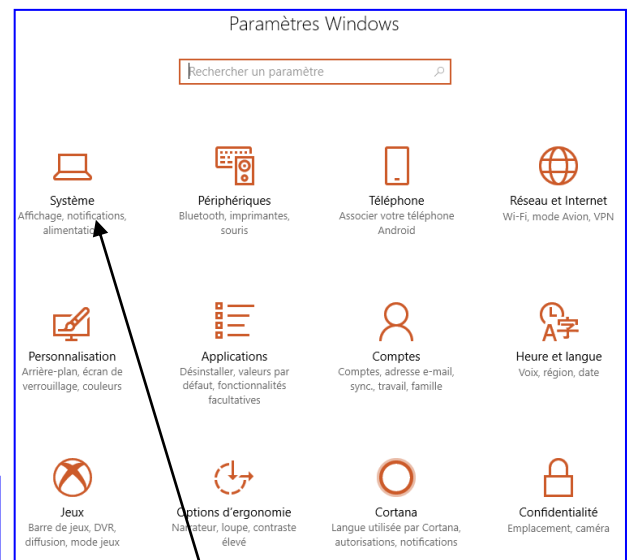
Paramètres Windows

Rechercher un paramètre

Système
Affichage, notifications, alimentation

Périphériques
Bluetooth, imprimantes, souris

Téléphone
Associer votre téléphone Android

Réseau et Internet
Wi-Fi, mode Avion, VPN

Personnalisation
Arrière-plan, écran de verrouillage, couleurs

Applications
Désinstaller, valeurs par défaut, fonctionnalités facultatives

Comptes
Comptes, adresse e-mail, sync., travail, famille

Heure et langue
Voix, région, date

Jeux
Barre de jeux, DVR, diffusion, mode jeux

Options d'ergonomie
Narrateur, loupe, contraste élevé

Cortana
Langue utilisée par Cortana, autorisations, notifications

Confidentialité
Emplacement, caméra